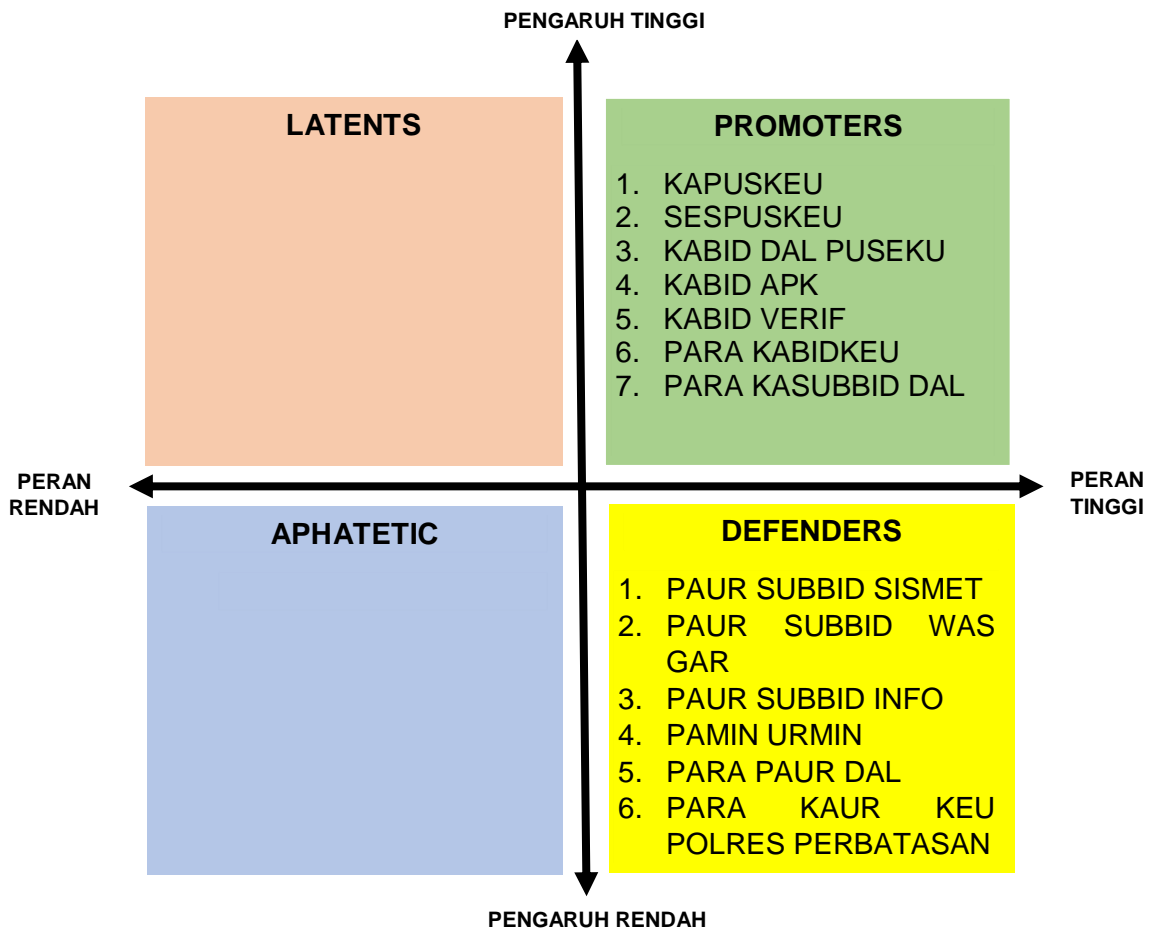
PENGARUH TINGGI

LATENTS

PROMOTERS

1. KAPUSKEU
2. SESPUSKEU
3. KABID DAL PUSEKU
4. KABID APK
5. KABID VERIF
6. PARA KABIDKEU
7. PARA KASUBBID DAL

PERAN RENDAH

PERAN TINGGI

APHATETIC

DEFENDERS

1. PAUR SUBBID SISMET
2. PAUR SUBBID WAS GAR
3. PAUR SUBBID INFO
4. PAMIN URMIN
5. PARA PAUR DAL
6. PARA KAUR KEU POLRES PERBATASAN

PENGARUH RENDAH